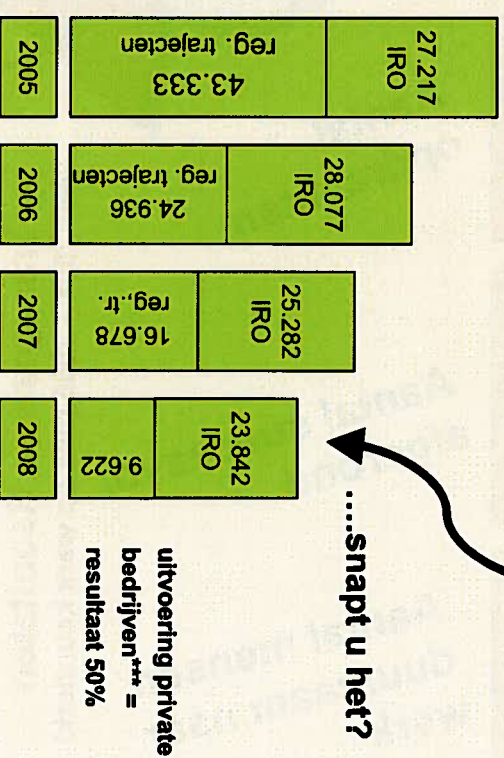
2005

27.217
IRO

43.333
reg. trajecten

2006

28.077
IRO

24.936
reg. trajecten

2007

25.282
IRO

16.678
reg. tr.

2008

23.842
IRO

9.622

....Snapt u het?

uitvoering private bedrijven** = resultaat 50%